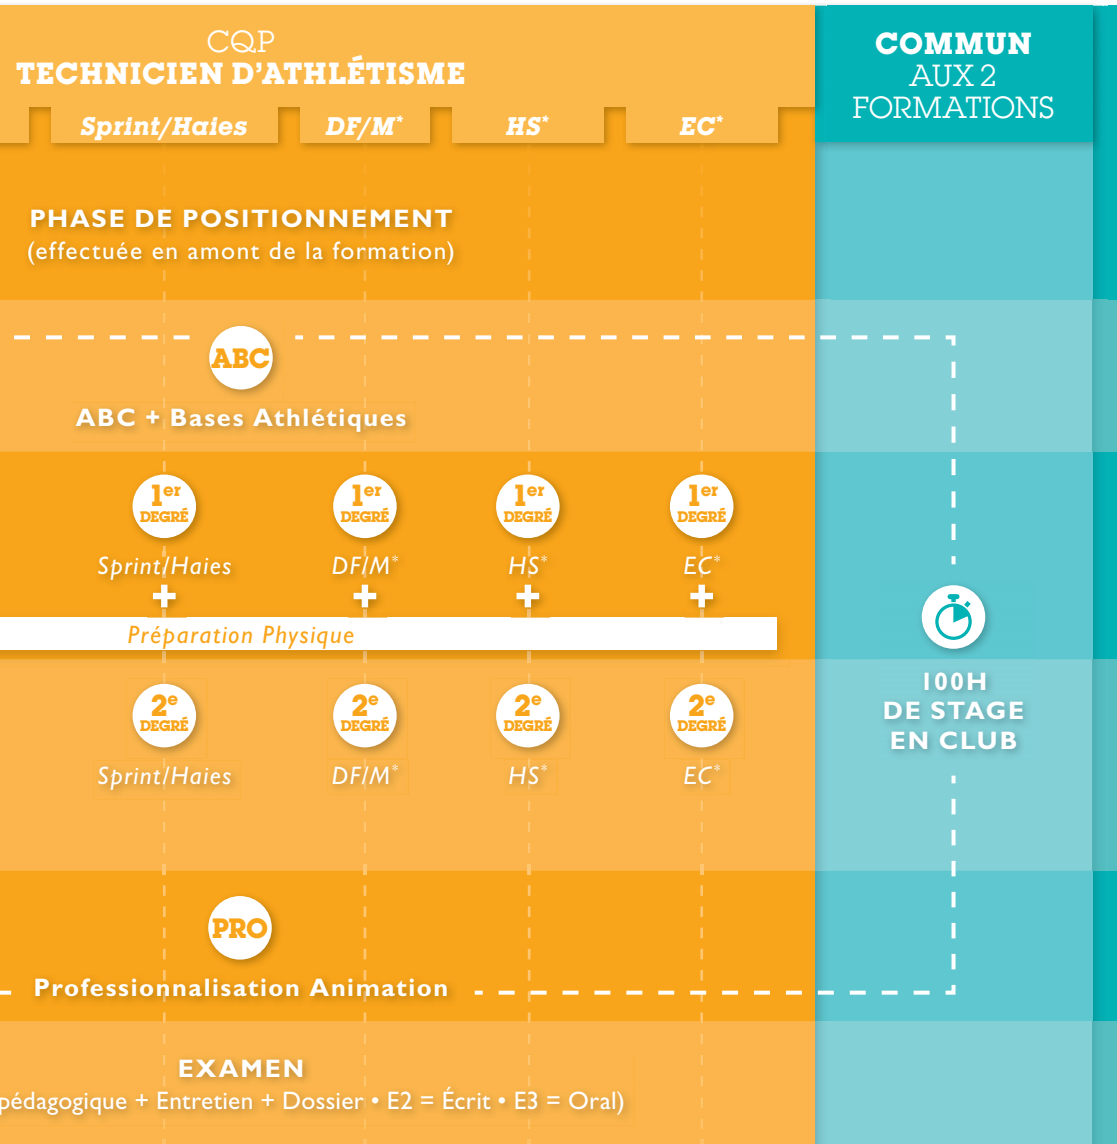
CQP
TECHNICIEN D'ATHLÉTISME

| Sprint/Haies | DF/M* | HS* | EC* |
|---|---|---|---|

COMMUN AUX 2 FORMATIONS

PHASE DE POSITIONNEMENT
(effectuée en amont de la formation)

ABC
ABC + Bases Athlétiques

1er DEGRÉ
Sprint/Haies
+

1er DEGRÉ
DF/M*
+

1er DEGRÉ
HS*
+

1er DEGRÉ
EC*
+

Préparation Physique

2e DEGRÉ
Sprint/Haies

2e DEGRÉ
DF/M*

2e DEGRÉ
HS*

2e DEGRÉ
EC*

100H
DE STAGE
EN CLUB

PRO
Professionnalisation Animation

EXAMEN
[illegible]pédagogique + Entretien + Dossier • E2 = Écrit • E3 = Oral)